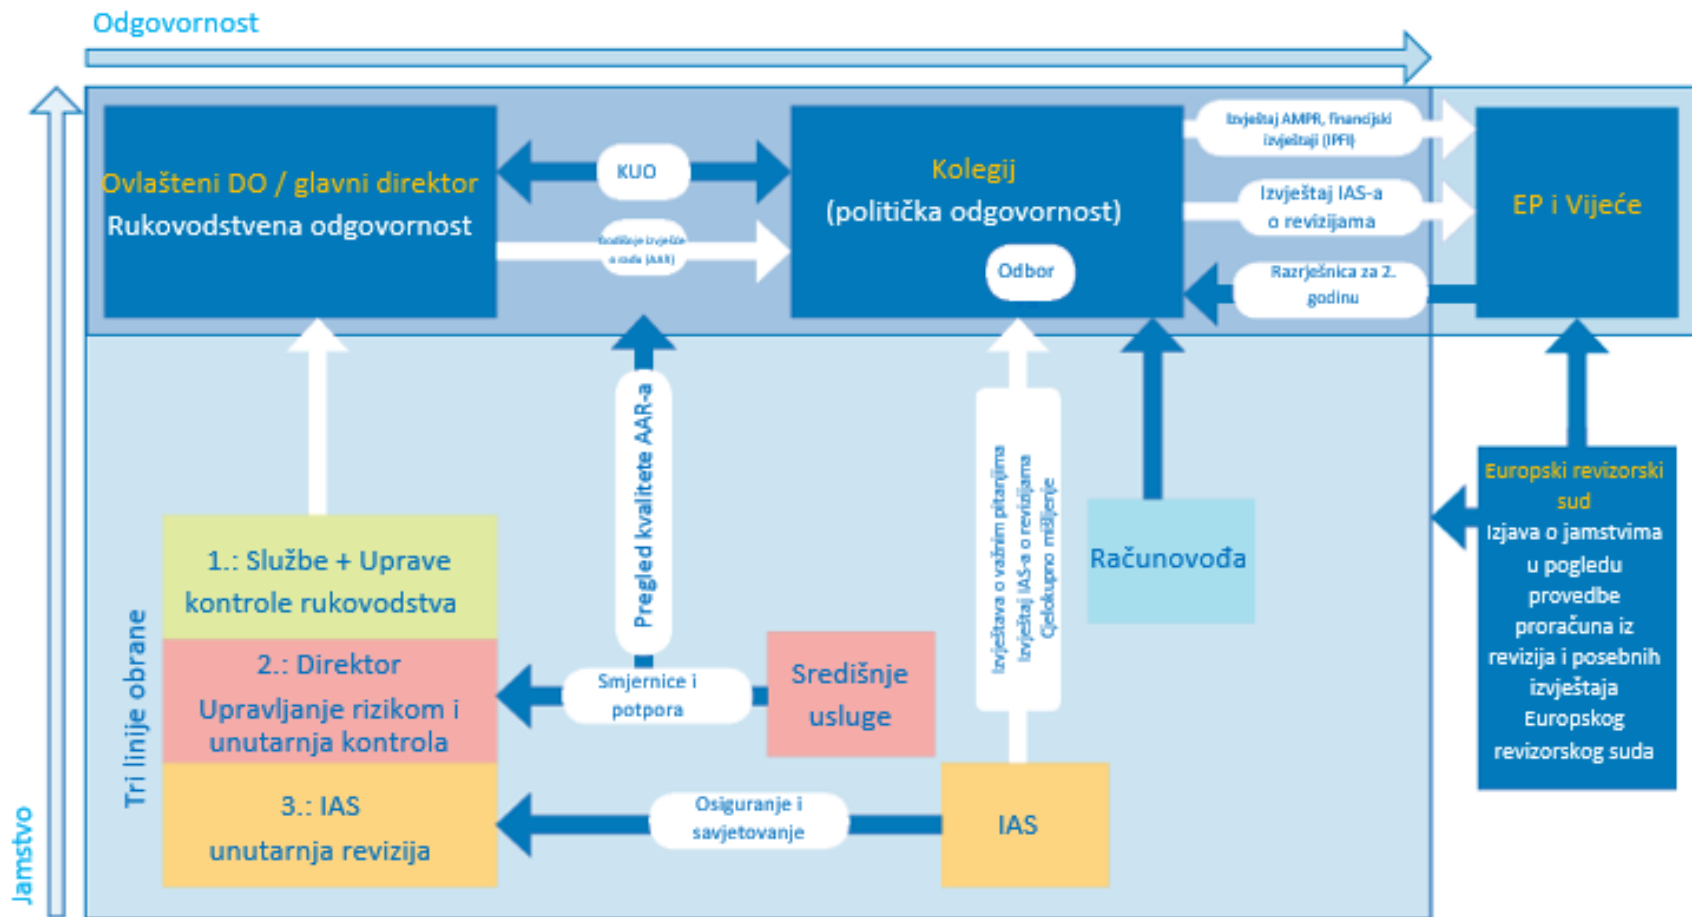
Odgovornost

Jamstvo

Ovlašteni DO / glavni direktor
Rukovodstvena odgovornost

KUO

Godišnje izvješće o radu (AAR)

Kolegij
(politička odgovornost)

Odbor

Izvještaj AMPR, financijski izvještaji (IPFI)

Izvještaj IAS-a o revizijama

Razrješnica za 2. godinu

EP i Vijeće

Pregled kvalitete AAR-a

Izvještava o važnim pitanjima
Izvještaj IAS-a o revizijama
Cjelokupno mišljenje

Računovođa

Europski revizorski sud
Izjava o jamstvima u pogledu provedbe proračuna iz revizija i posebnih izvještaja Europskog revizorskog suda

Tri linije obrane

1.: Službe + Uprave
kontrole rukovodstva

2.: Direktor
Upravljanje rizikom i unutarnja kontrola

3.: IAS
unutarnja revizija

Smjernice i potpora

Središnje usluge

Osiguranje i savjetovanje

IAS